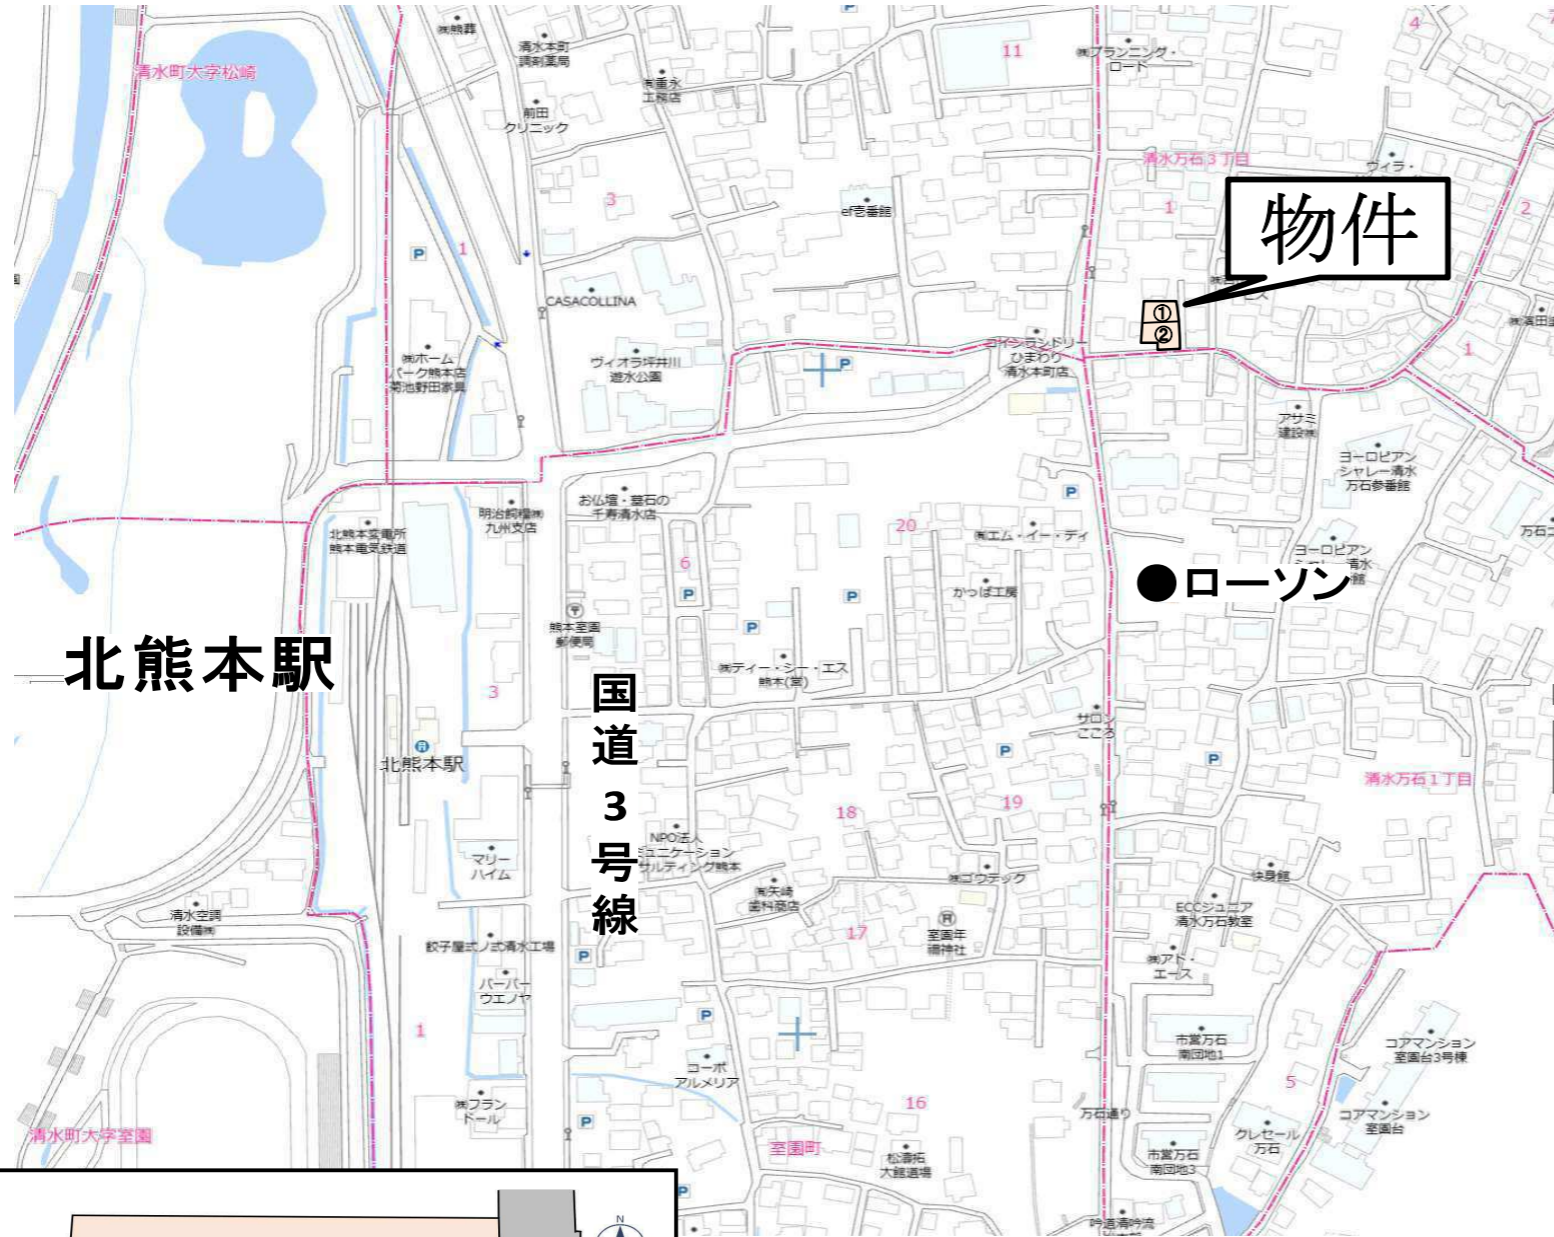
清水町大字松崎

㈱鵜葬
清水本町調剤薬局
㈱富永工務店
前田クリニック
11
㈱プランニング・ロード
4
清水万石3丁目
ヴィラ・
3
el宅番館
1
2
物件
①
②
1
P
CASACOLLINA
㈱ホームパーク熊本店 菊池野田家具
ヴィオラ坪井川遊水公園
P
コインランドリーひまわり清水本町店
㈱濱田
1
アサミ建設㈱
ヨーロピアンシャレー清水万石参番館
明治飼糧㈱九州支店
北熊本変電所 熊本電気鉄道
お仏壇・墓石の千寿清水店
P
20
㈱エム・イー・ディ
万石
ヨーロピアン 清水 館
6
P
P
●ローソン
かっぱ工房
熊本室園郵便局
P
P
北熊本駅
㈱ティー・シー・エス 熊本(室)
3
国道3号線
サロンこころ
北熊本駅
P
P
清水万石1丁目
18
19
NPO法人 コミュニケーション サルティング熊本
マリーハイム
快身館
㈱ゴウテック
㈱矢崎歯科商店
清水空調設備㈱
ECCジュニア清水万石教室
17
室園年禰神社
餃子屋式ノ式清水工場
P
㈱アト・エース
バーバーウエノヤ
1
P
市営万石南団地1
コアマンション室園台3号棟
コーポアルメリア
5
㈱フランドール
16
万石通り
コアマンション室園台
清水町大字室園
P
室園町
クレセール万石
市営万石南団地3
松濤拓大館道場
吟道清吟流
N